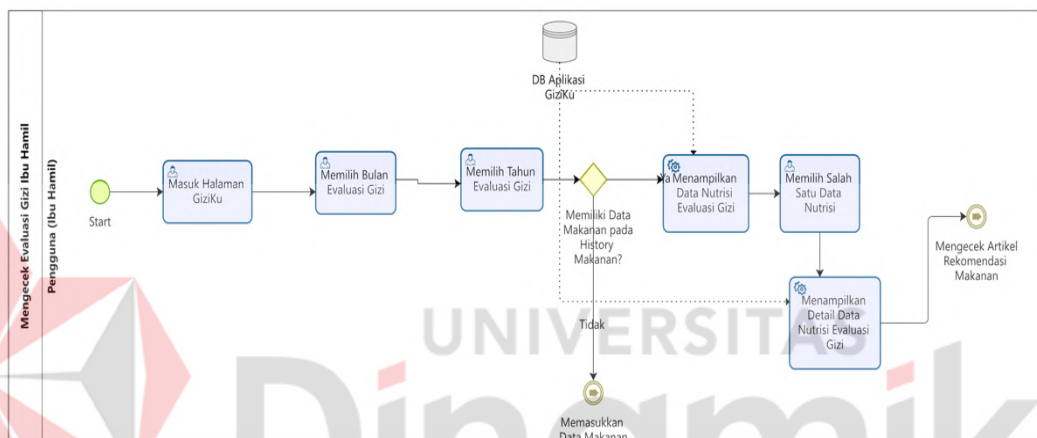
Mengecek Evaluasi Gizi Ibu Hamil

Pengguna (Ibu Hamil)

DB Aplikasi GiziKu

Start

Masuk Halaman GiziKu

Memilih Bulan Evaluasi Gizi

Memilih Tahun Evaluasi Gizi

Memiliki Data Makanan pada History Makanan?

Ya

Menampilkan Data Nutrisi Evaluasi Gizi

Memilih Salah Satu Data Nutrisi

Mengecek Artikel Rekomendasi Makanan

Menampilkan Detail Data Nutrisi Evaluasi Gizi

Tidak

Memasukkan Data Makanan

UNIVERSITAS

Dinamika